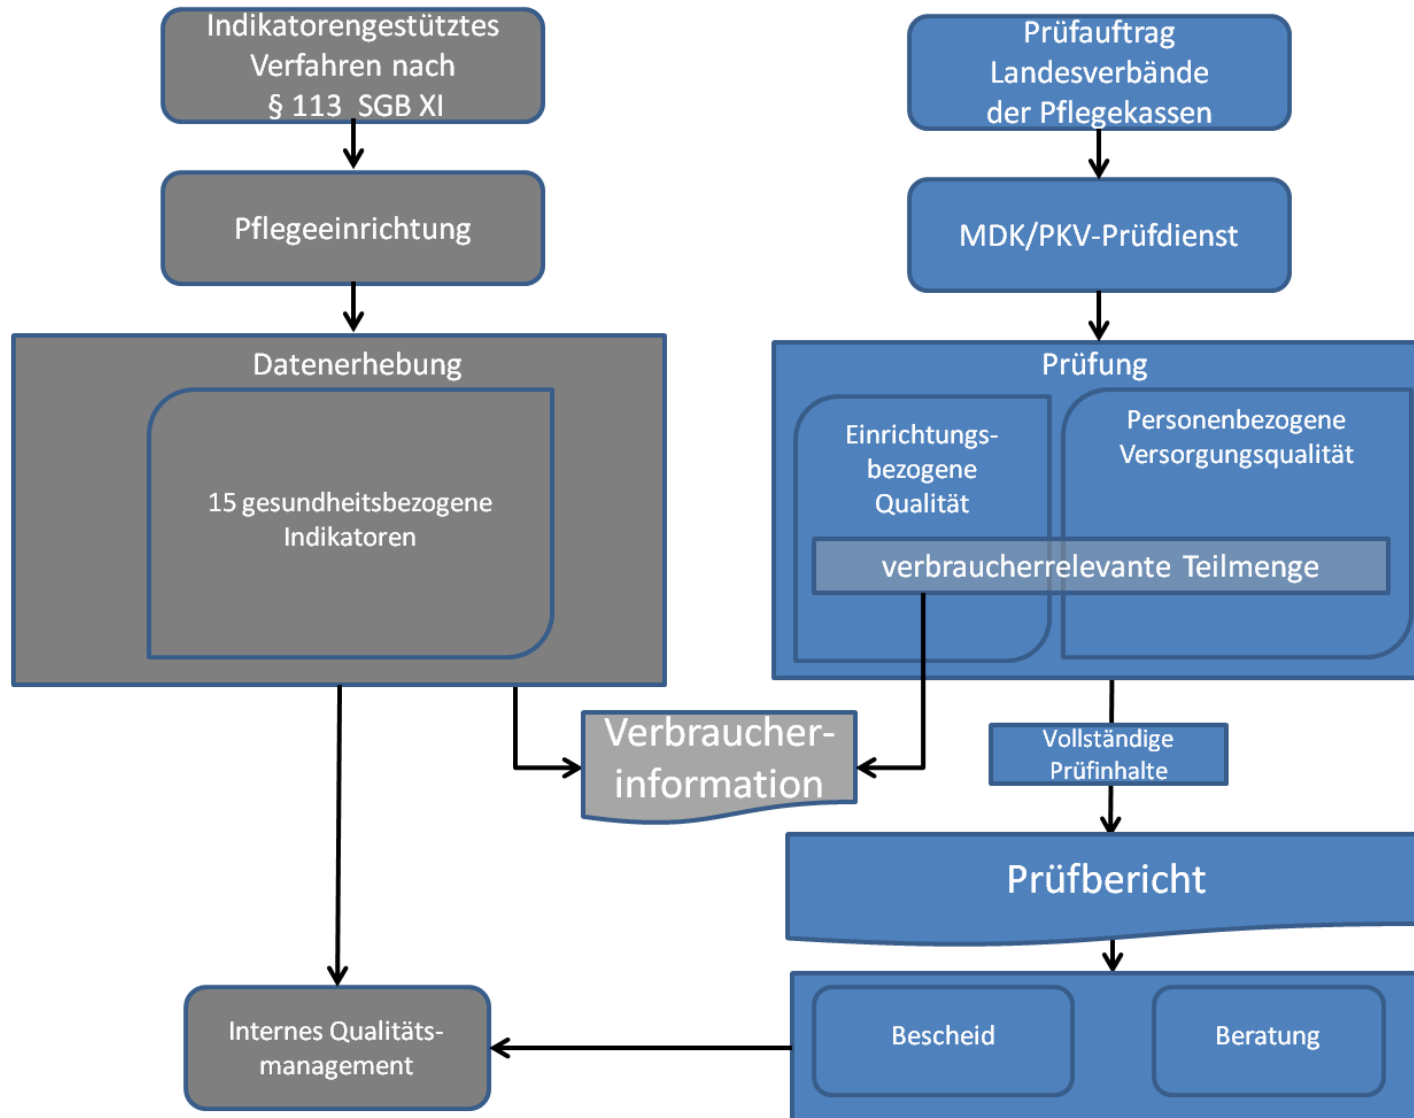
Indikatorengestütztes Verfahren nach § 113 SGB XI

Pflegeeinrichtung

Datenerhebung

15 gesundheitsbezogene Indikatoren

Prüfauftrag Landesverbände der Pflegekassen

MDK/PKV-Prüfdienst

Prüfung

Einrichtungs-bezogene Qualität

Personenbezogene Versorgungsqualität

verbraucherrelevante Teilmenge

Verbraucher-information

Vollständige Prüfinhalte

Prüfbericht

Internes Qualitäts-management

Bescheid

Beratung